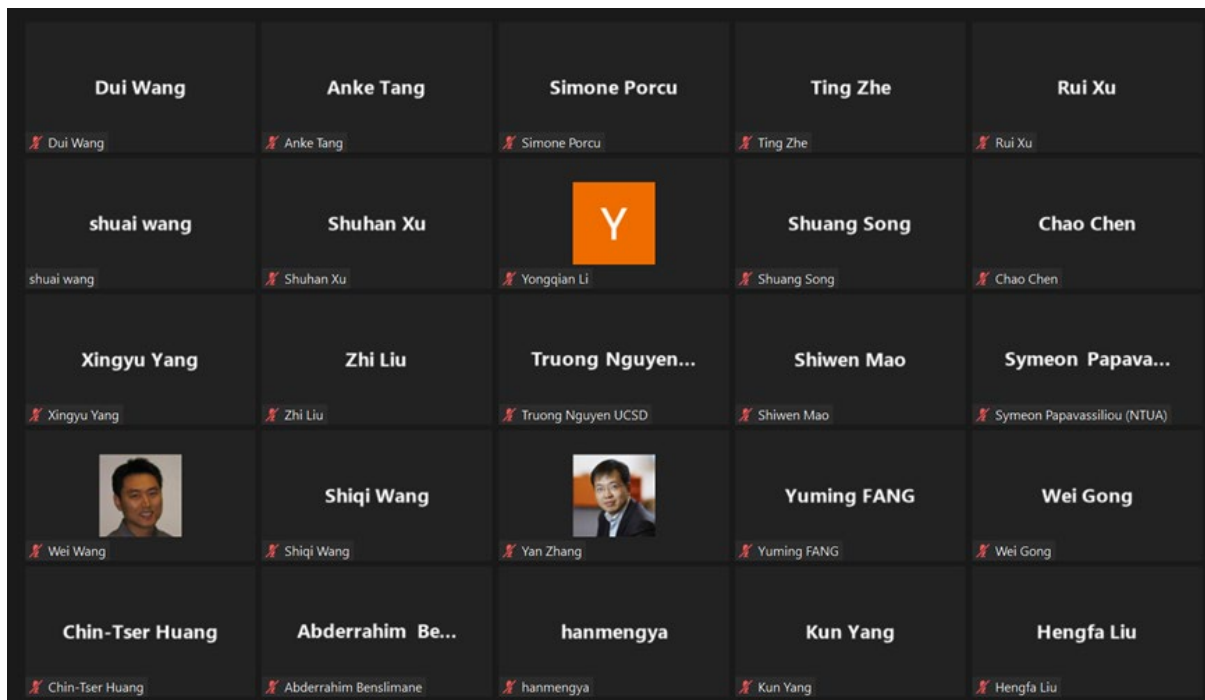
Dui Wang
Dui Wang

Anke Tang
Anke Tang

Simone Porcu
Simone Porcu

Ting Zhe
Ting Zhe

Rui Xu
Rui Xu

shuai wang
shuai wang

Shuhan Xu
Shuhan Xu

Y
Yongqian Li

Shuang Song
Shuang Song

Chao Chen
Chao Chen

Xingyu Yang
Xingyu Yang

Zhi Liu
Zhi Liu

Truong Nguyen...
Truong Nguyen UCSD

Shiwen Mao
Shiwen Mao

Symeon Papava...
Symeon Papavassiliou (NTUA)

Wei Wang

Shiqi Wang
Shiqi Wang

Yan Zhang

Yuming FANG
Yuming FANG

Wei Gong
Wei Gong

Chin-Tser Huang
Chin-Tser Huang

Abderrahim Be...
Abderrahim Benslimane

hanmengya
hanmengya

Kun Yang
Kun Yang

Hengfa Liu
Hengfa Liu